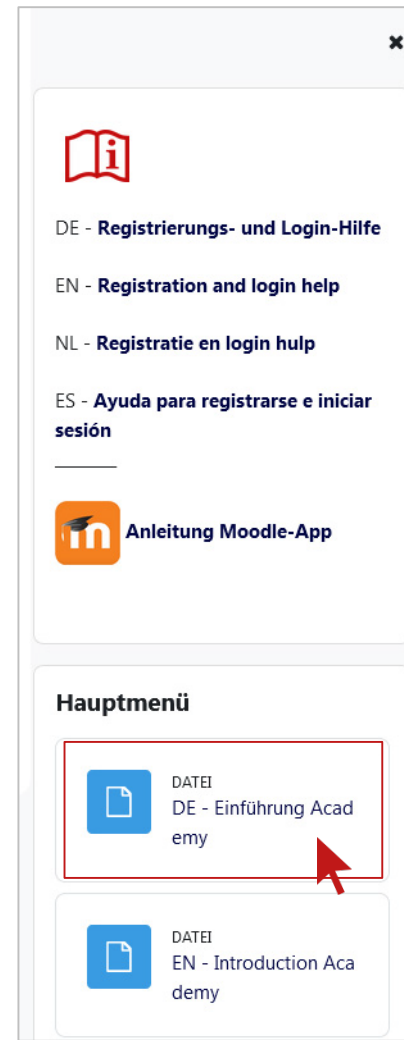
DE - Registrierungs- und Login-Hilfe

EN - Registration and login help

NL - Registratie en login hulp

ES - Ayuda para registrarse e iniciar sesión

Anleitung Moodle-App

Hauptmenü

DATEI
DE - Einführung Academy

DATEI
EN - Introduction Academy